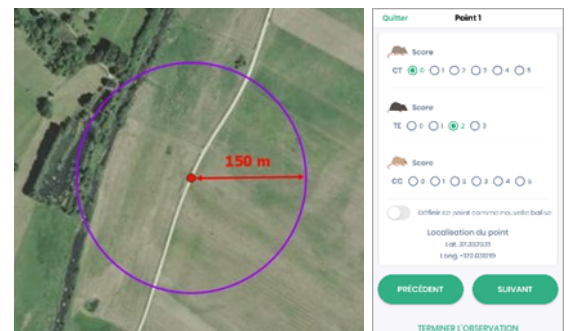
150 m

Quitter Point 1

Score
CT 0 1 2 3 4 5

Score
TE 0 1 2 3

Score
CC 0 1 2 3 4 5

Définir ce point comme nouvelle balise

Localisation du point
Lat. 37.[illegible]
Long. -122.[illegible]

PRÉCÉDENT
SUIVANT

TERMINER L'OBSERVATION